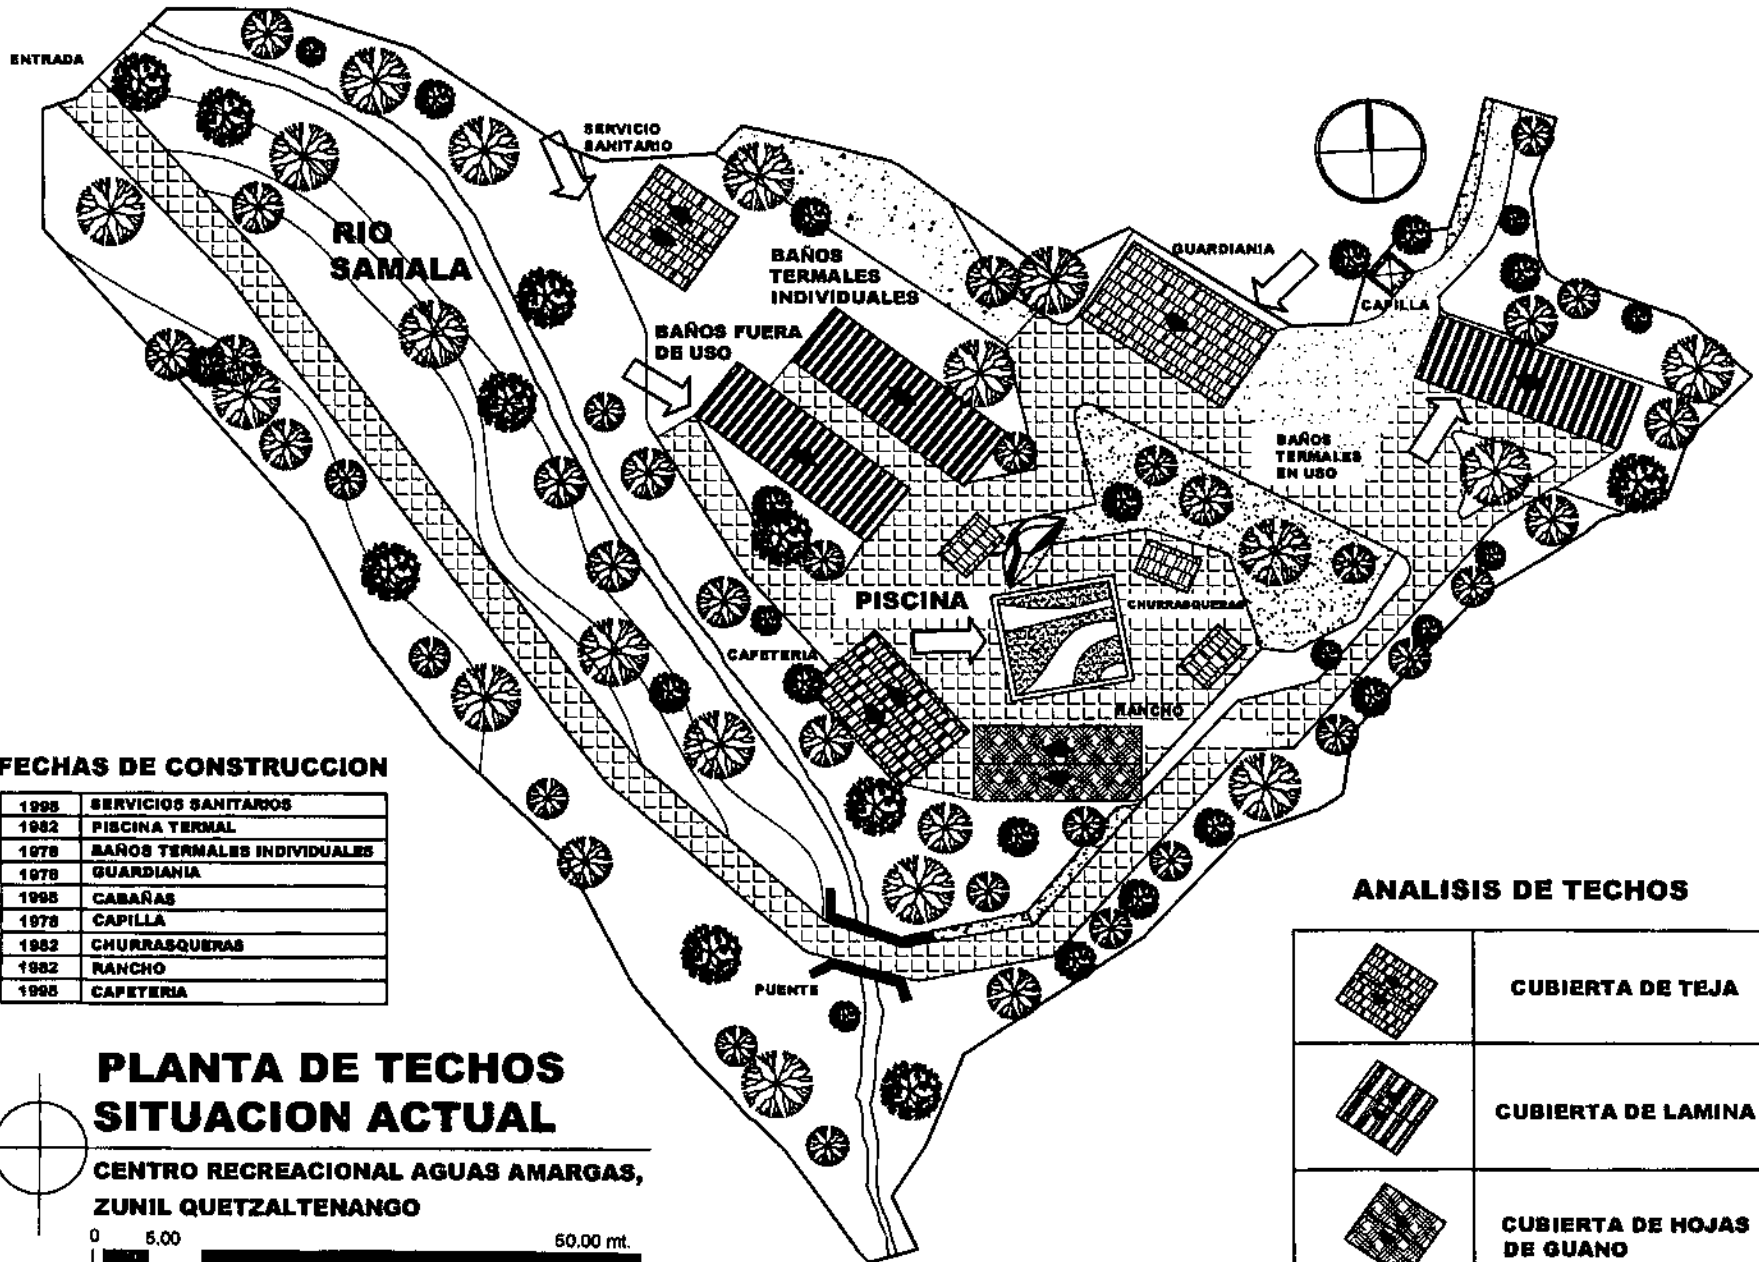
ENTRADA

SERVICIO SANITARIO

RIO SAMALA

BAÑOS TERMALES INDIVIDUALES

GUARDIANIA

CAPILLA

BAÑOS FUERA DE USO

BAÑOS TERMALES EN USO

PISCINA

CHURRASQUERAS

CAFETERIA

RANCHO

PUENTE

FECHAS DE CONSTRUCCION

| 1998 | SERVICIOS SANITARIOS |
|---|---|
| 1982 | PISCINA TERMAL |
| 1978 | BAÑOS TERMALES INDIVIDUALES |
| 1978 | GUARDIANIA |
| 1995 | CABAÑAS |
| 1978 | CAPILLA |
| 1982 | CHURRASQUERAS |
| 1982 | RANCHO |
| 1998 | CAFETERIA |

PLANTA DE TECHOS SITUACION ACTUAL

CENTRO RECREACIONAL AGUAS AMARGAS, ZUNIL QUETZALTENANGO

0 5.00 50.00 mt.

ANALISIS DE TECHOS

| | CUBIERTA DE TEJA |
|---|---|
| | CUBIERTA DE LAMINA |
| | CUBIERTA DE HOJAS DE GUANO |